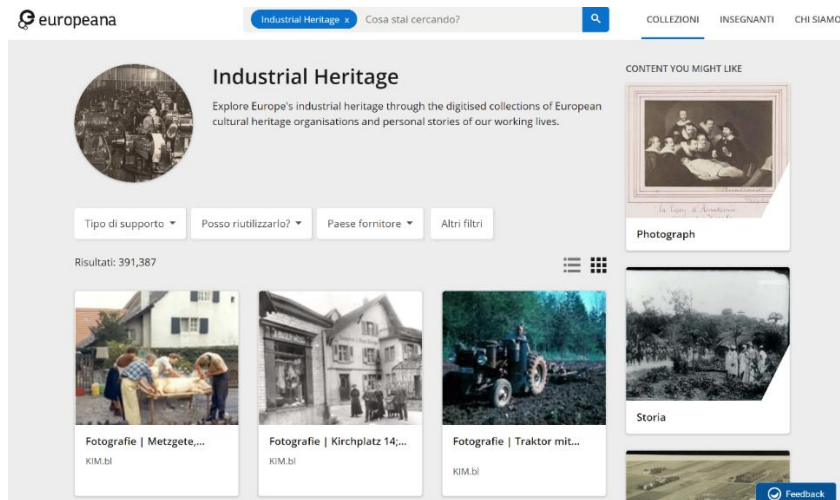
europeana

Industrial Heritage x Cosa stai cercando?

COLLEZIONI INSEGNANTI CHI SIAMO

Industrial Heritage

Explore Europe's industrial heritage through the digitised collections of European cultural heritage organisations and personal stories of our working lives.

CONTENT YOU MIGHT LIKE

Tipo di supporto Posso riutilizzarlo? Paese fornitore Altri filtri

Risultati: 391,387

Fotografie | Metzgete,...
KIM.bl

Fotografie | Kirchplatz 14;...
KIM.bl

Fotografie | Traktor mit...
KIM.bl

Photograph

Storia

Feedback